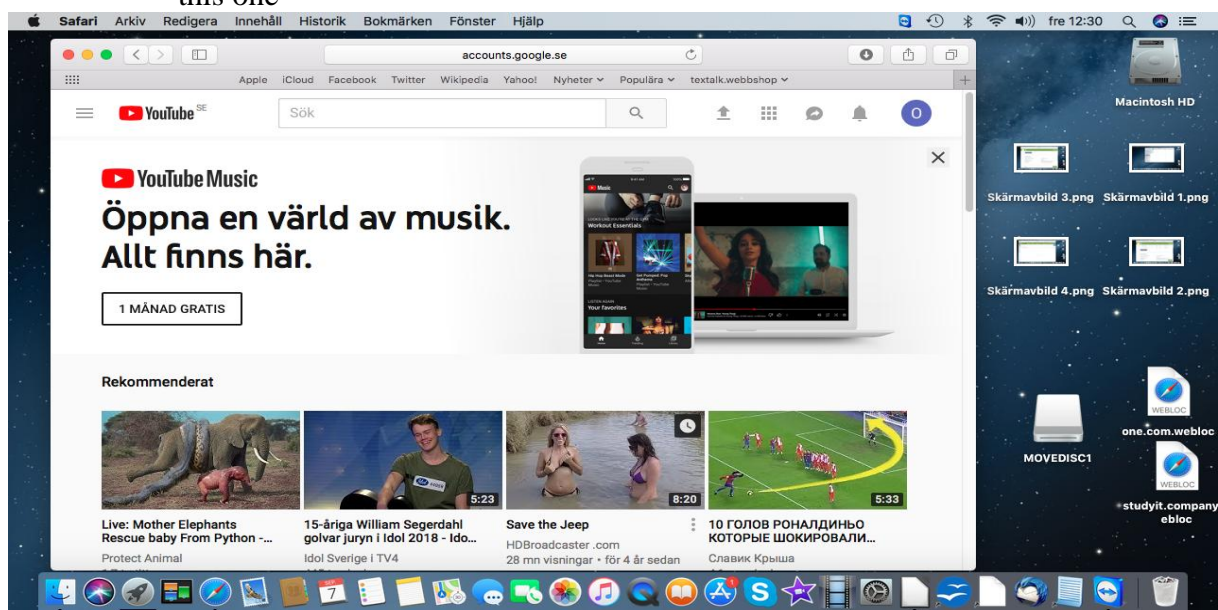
this one

Safari Arkiv Redigera Innehåll Historik Bokmärken Fönster Hjälp fre 12:30

accounts.google.se

Apple iCloud Facebook Twitter Wikipedia Yahoo! Nyheter Populära textalk.webbshop

YouTube SE Sök

YouTube Music

Öppna en värld av musik. Allt finns här.

1 MÅNAD GRATIS

Workout Essentials

Your favorites

Rekommenderat

5:23

8:20

5:33

Live: Mother Elephants Rescue baby From Python -...
Protect Animal

15-åriga William Segerdahl golvar juryn i Idol 2018 - Ido...
Idol Sverige i TV4

Save the Jeep
HDBroadcaster .com
28 mn visningar • för 4 år sedan

10 ГОЛОВ РОНАЛДИНЬО КОТОРЫЕ ШОКИРОВАЛИ...
Славик Крыша

Macintosh HD

Skärmavbild 3.png Skärmavbild 1.png

Skärmavbild 4.png Skärmavbild 2.png

WEBLOC
one.com.webloc

MOVEDISC1

WEBLOC
studyit.company ebloc